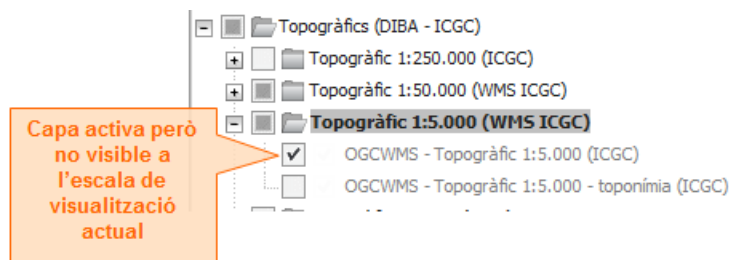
Topogràfics (DIBA - ICGC)

Topogràfic 1:250.000 (ICGC)

Topogràfic 1:50.000 (WMS ICGC)

Topogràfic 1:5.000 (WMS ICGC)

OGCWMS - Topogràfic 1:5.000 (ICGC)

OGCWMS - Topogràfic 1:5.000 - toponímia (ICGC)

Capa activa però no visible a l'escala de visualització actual